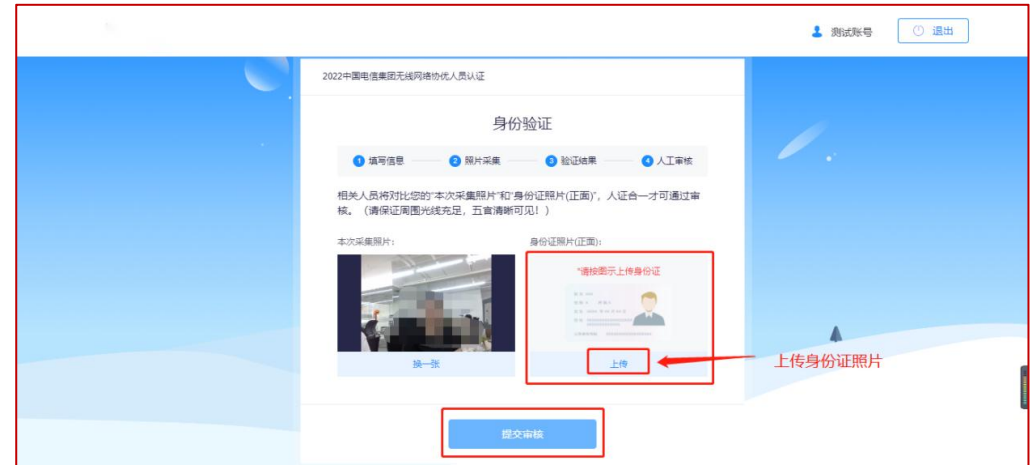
测试账号
退出

2022中国电信集团无线网络协优人员认证

身份验证

1 填写信息
2 照片采集
3 验证结果
4 人工审核

相关人员将对比您的"本次采集照片"和"身份证照片(正面)"，人证合一才可通过审核。（请保证周围光线充足，五官清晰可见！）

本次采集照片：
身份证照片(正面)：

*请按图示上传身份证

换一张
上传

上传身份证照片

提交审核